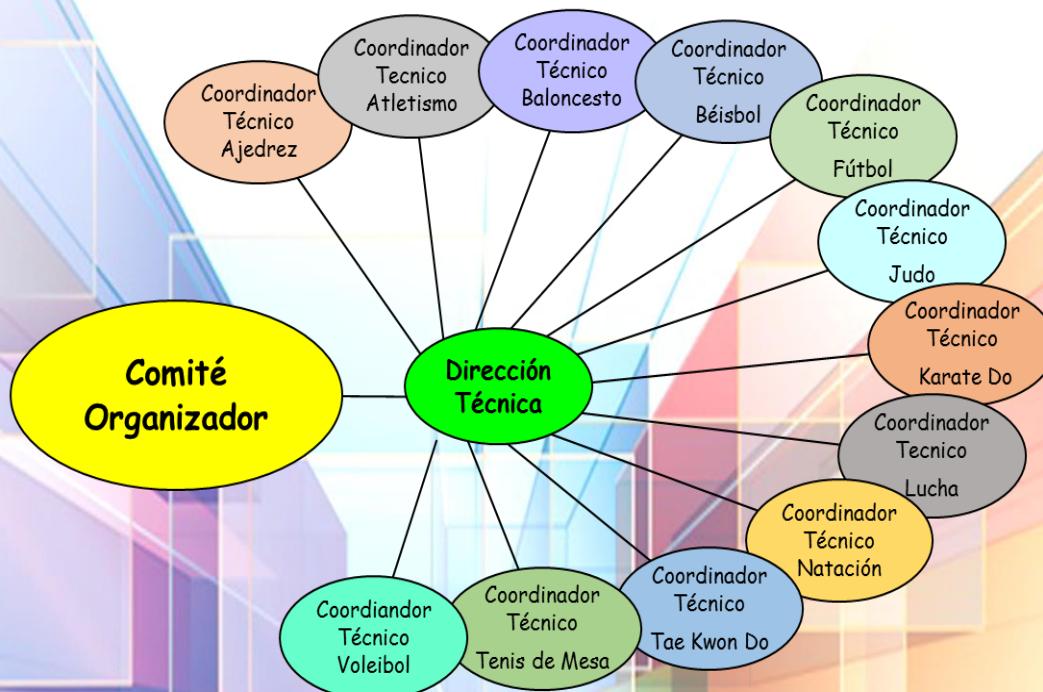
Comité Organizador

Dirección Técnica

Coordinador Técnico Ajedrez

Coordinador Tecnico Atletismo

Coordinador Técnico Baloncesto

Coordinador Técnico Béisbol

Coordinador Técnico Fútbol

Coordinador Técnico Judo

Coordinador Técnico Karate Do

Coordinador Tecnico Lucha

Coordinador Técnico Natación

Coordinador Técnico Tae Kwon Do

Coordinador Técnico Tenis de Mesa

Coordiandor Técnico Voleibol